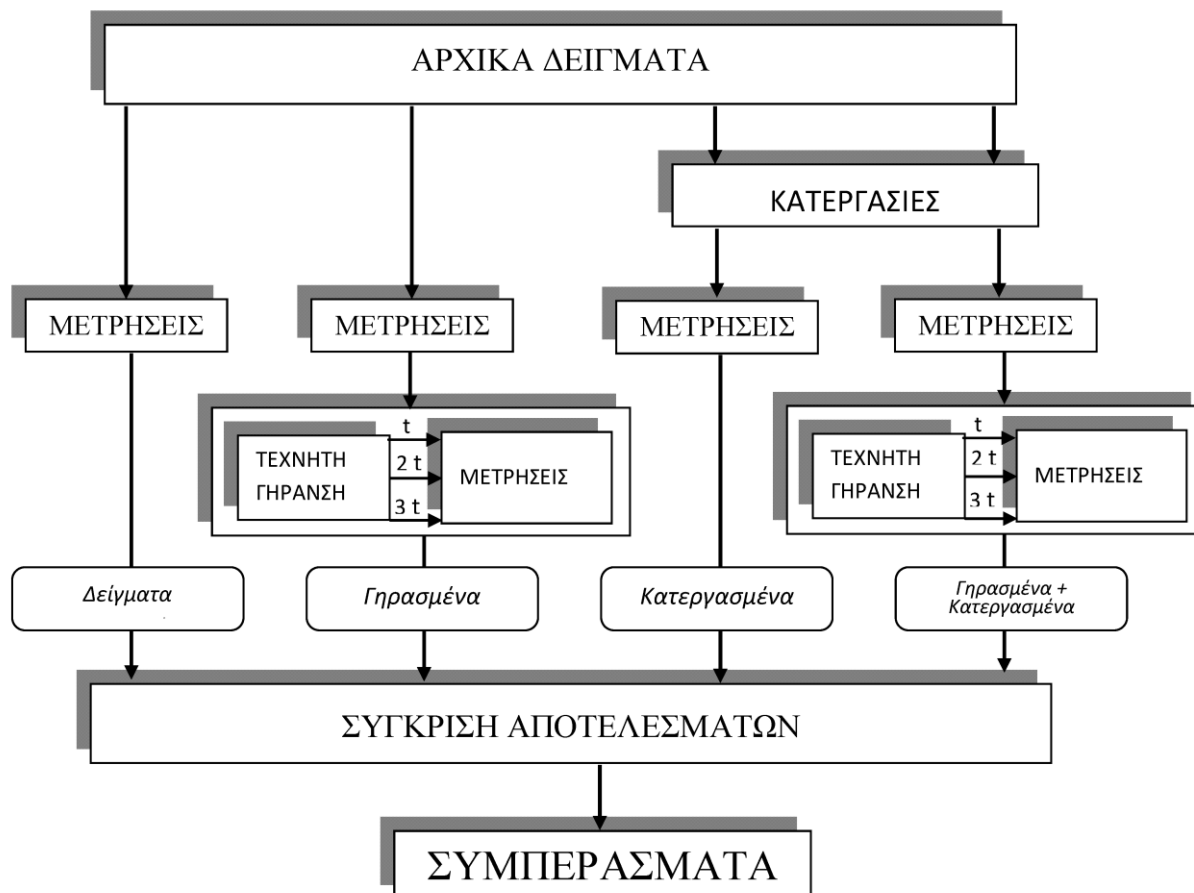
ΑΡΧΙΚΑ ΔΕΙΓΜΑΤΑ

ΚΑΤΕΡΓΑΣΙΕΣ

ΜΕΤΡΗΣΕΙΣ

ΜΕΤΡΗΣΕΙΣ

ΜΕΤΡΗΣΕΙΣ

ΜΕΤΡΗΣΕΙΣ

ΤΕΧΝΗΤΗ ΓΗΡΑΝΣΗ

t

2 t

3 t

ΜΕΤΡΗΣΕΙΣ

ΤΕΧΝΗΤΗ ΓΗΡΑΝΣΗ

t

2 t

3 t

ΜΕΤΡΗΣΕΙΣ

Δείγματα

Γηρασμένα

Κατεργασμένα

Γηρασμένα + Κατεργασμένα

ΣΥΓΚΡΙΣΗ ΑΠΟΤΕΛΕΣΜΑΤΩΝ

ΣΥΜΠΕΡΑΣΜΑΤΑ